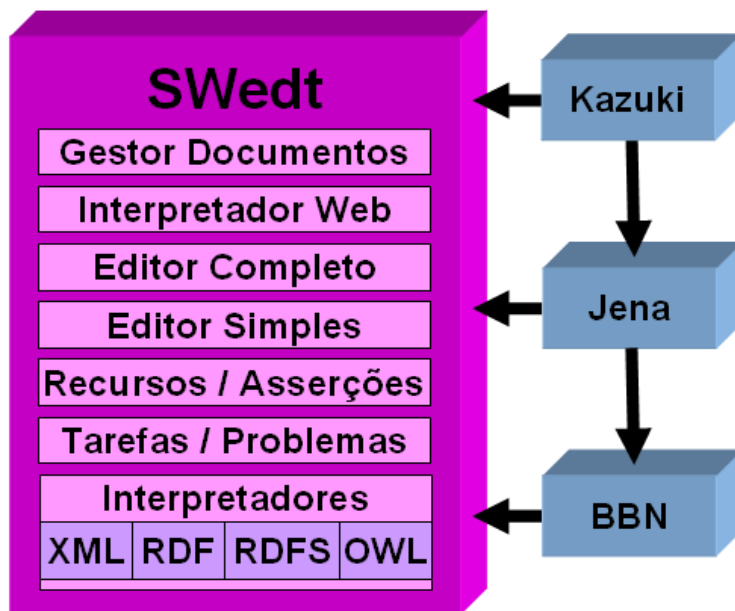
SWedt

Gestor Documentos

Interpretador Web

Editor Completo

Editor Simples

Recursos / Asserções

Tarefas / Problemas

Interpretadores

| XML | RDF | RDFS | OWL |
|---|---|---|---|

Kazuki

Jena

BBN